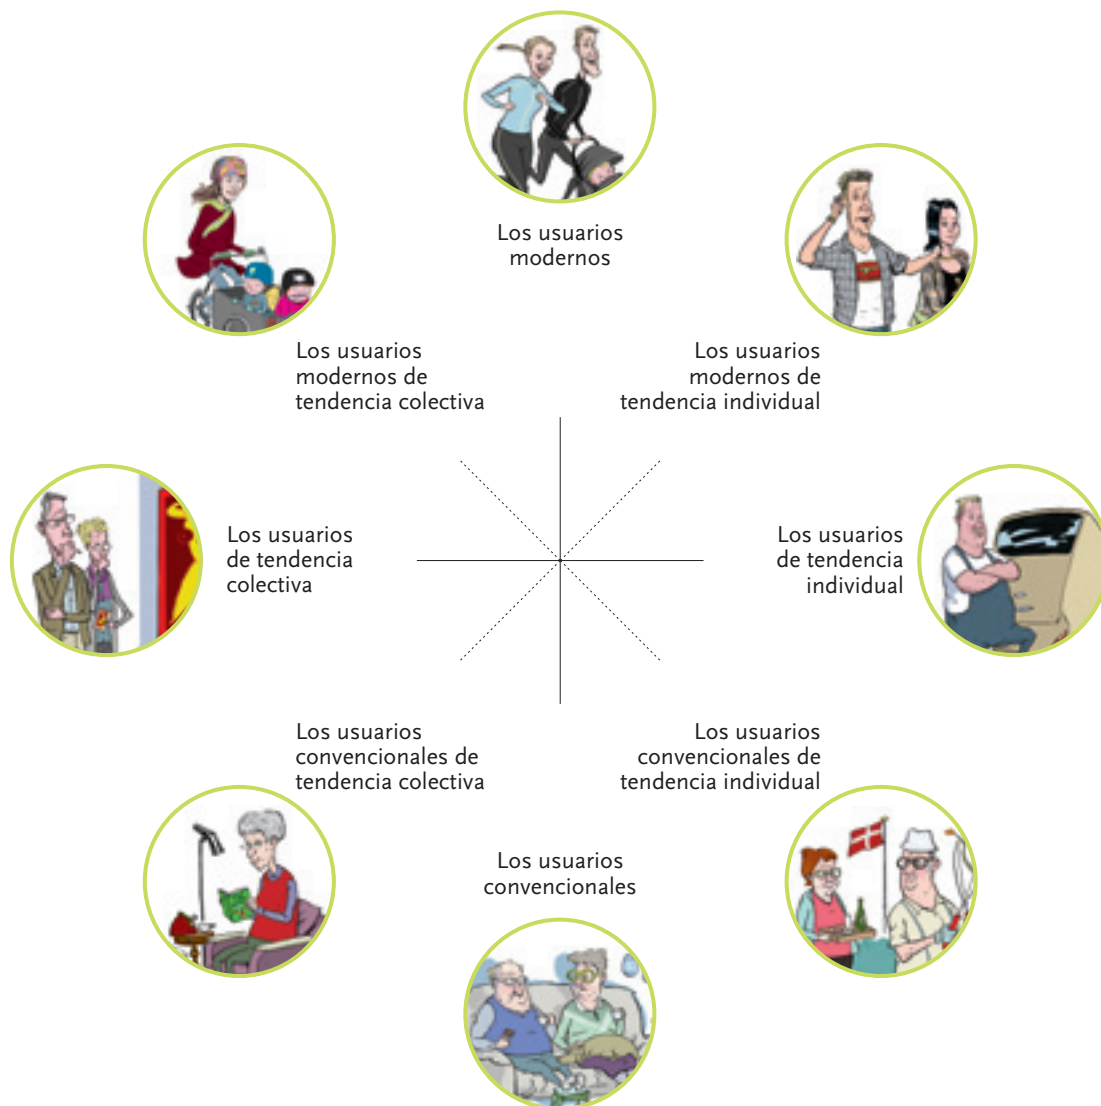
Los usuarios modernos

Los usuarios modernos de tendencia colectiva

Los usuarios modernos de tendencia individual

Los usuarios de tendencia colectiva

Los usuarios de tendencia individual

Los usuarios convencionales de tendencia colectiva

Los usuarios convencionales de tendencia individual

Los usuarios convencionales